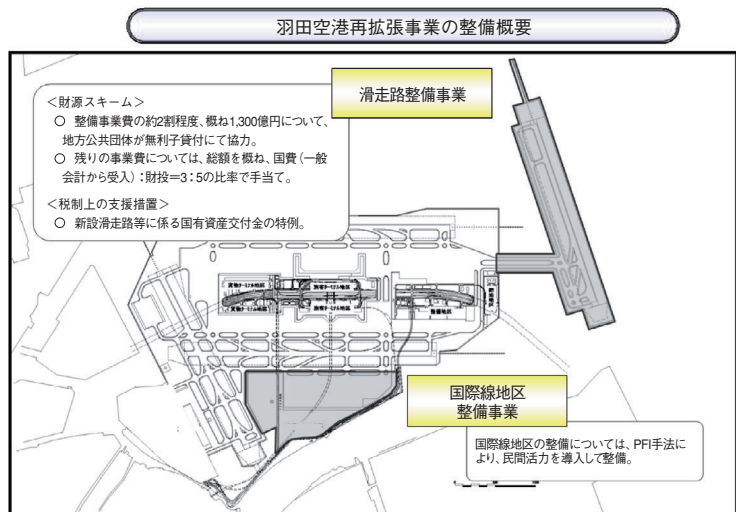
羽田空港再拡張事業の整備概要

滑走路整備事業

<財源スキーム>
○ 整備事業費の約2割程度、概ね1,300億円について、地方公共団体が無利子貸付にて協力。
○ 残りの事業費については、総額を概ね、国費（一般会計から受入）：財投＝3：5の比率で手当て。
<税制上の支援措置>
○ 新設滑走路等に係る国有資産交付金の特例。

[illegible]

国際線地区
整備事業

国際線地区の整備については、PFI手法により、民間活力を導入して整備。